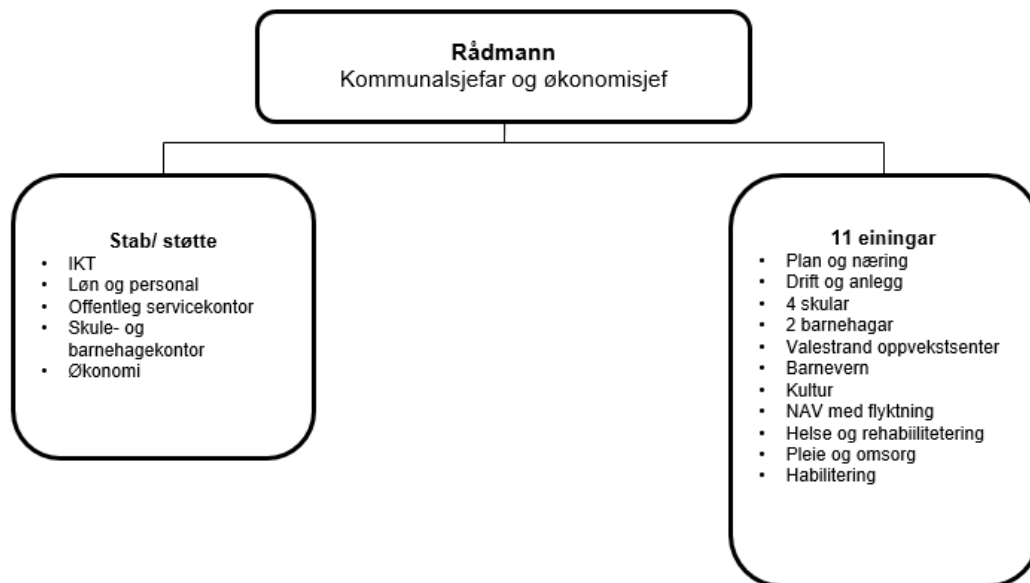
Rådmann
Kommunalsjefar og økonomisjef

Stab/ støtte
- IKT
- Løn og personal
- Offentleg servicekontor
- Skule- og barnehagekontor
- Økonomi

11 einingar
- Plan og næring
- Drift og anlegg
- 4 skular
- 2 barnehagar
- Valestrand oppvekstsenter
- Barnevern
- Kultur
- NAV med flyktning
- Helse og rehabiilitetering
- Pleie og omsorg
- Habilitering